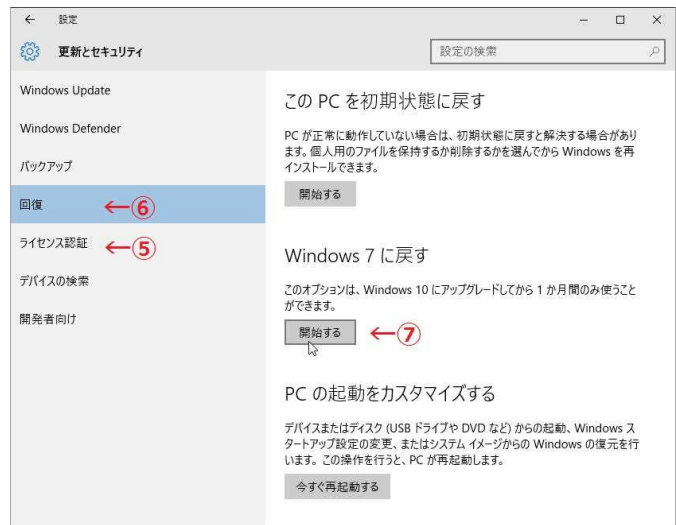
← 設定

更新とセキュリティ

設定の検索

Windows Update

Windows Defender

バックアップ

回復 ←⑥

ライセンス認証 ←⑤

デバイスの検索

開発者向け

この PC を初期状態に戻す

PC が正常に動作していない場合は、初期状態に戻すと解決する場合があります。個人用のファイルを保持するか削除するかを選んでから Windows を再インストールできます。

開始する

Windows 7 に戻す

このオプションは、Windows 10 にアップグレードしてから 1 か月間のみ使うことができます。

開始する ←⑦

PC の起動をカスタマイズする

デバイスまたはディスク (USB ドライブや DVD など) からの起動、Windows スタートアップ設定の変更、またはシステム イメージからの Windows の復元を行います。この操作を行うと、PC が再起動します。

今すぐ再起動する